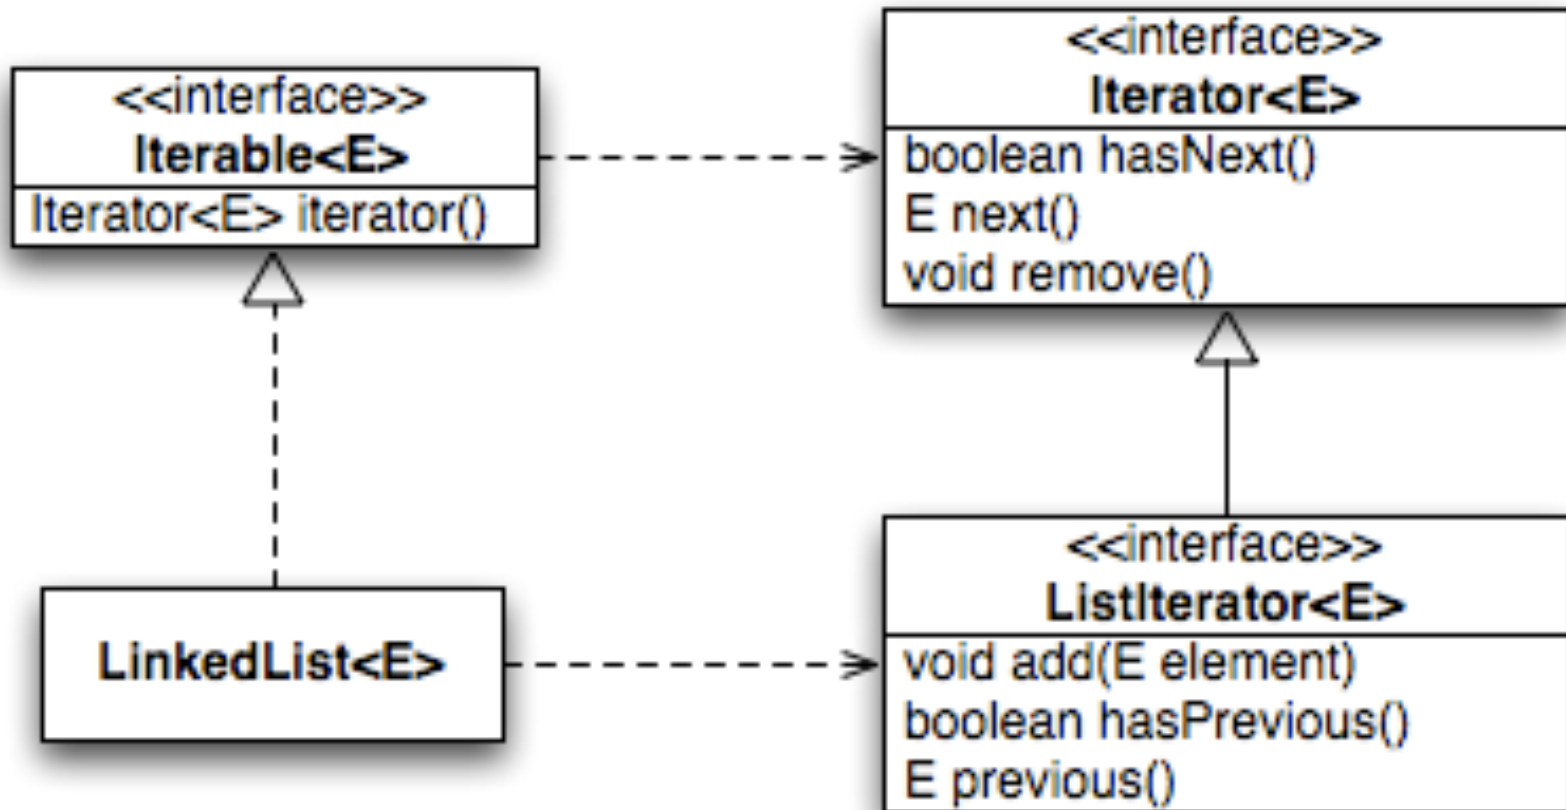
<<interface>>
Iterable<E>
Iterator<E> iterator()

<<interface>>
Iterator<E>
boolean hasNext()
E next()
void remove()

LinkedList<E>

<<interface>>
ListIterator<E>
void add(E element)
boolean hasPrevious()
E previous()